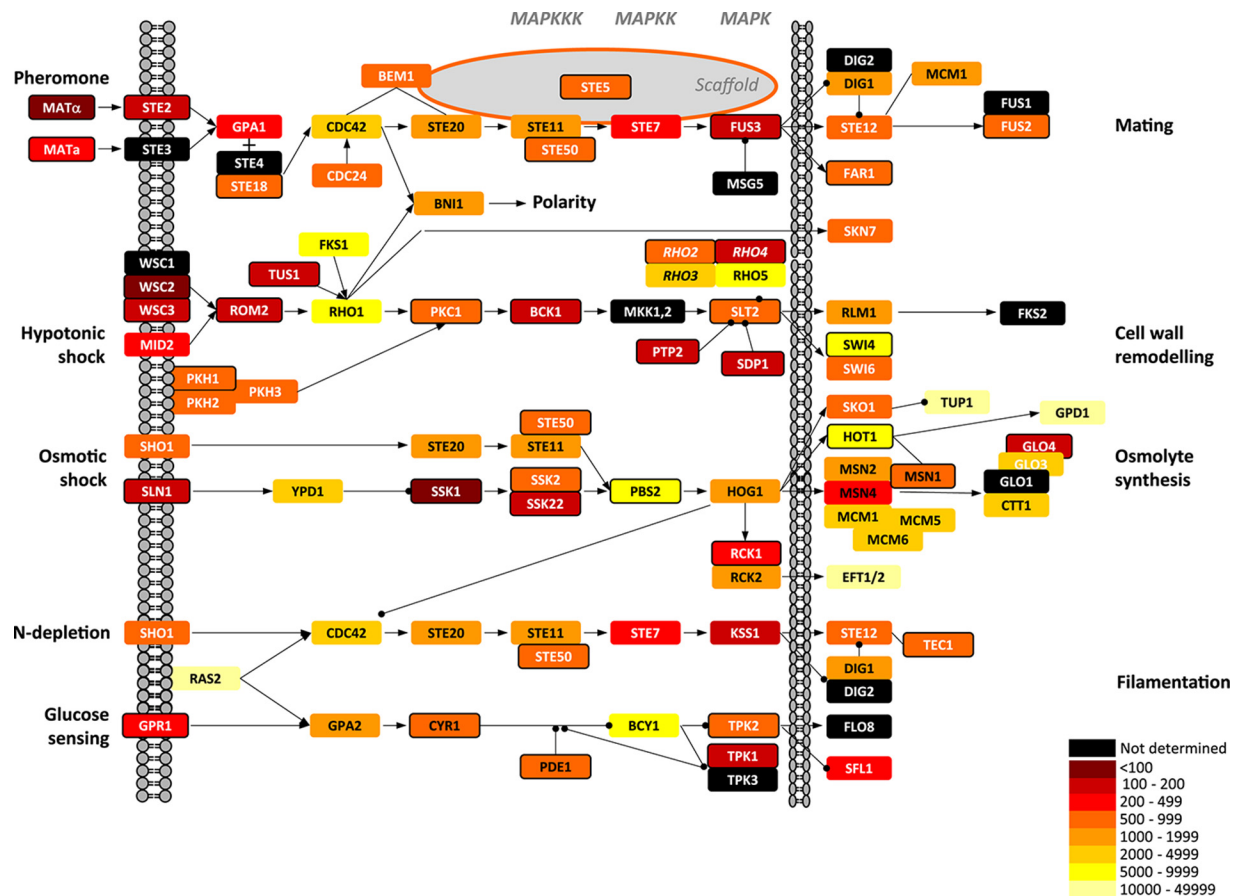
MAPKKK MAPKK MAPK

Pheromone

MATα STE2
MATa STE3
GPA1
STE4
STE18
CDC42
CDC24
BEM1
STE5
Scaffold
STE20
STE11
STE50
STE7
FUS3
MSG5
DIG2
DIG1
MCM1
STE12
FUS1
FUS2
FAR1
Mating
BNI1
Polarity
SKN7
FKS1
WSC1
TUS1
WSC2
WSC3
ROM2
RHO1
RHO2
RHO4
RHO3
RHO5
PKC1
BCK1
MKK1,2
SLT2
RLM1
FKS2
Hypotonic shock
MID2
PTP2
SDP1
SWI4
SWI6
Cell wall remodelling
PKH1
PKH2
PKH3
SKO1
TUP1
GPD1
STE50
Osmotic shock
SHO1
STE20
STE11
HOT1
GLO4
GLO3
Osmolyte synthesis
SLN1
YPD1
SSK1
SSK2
SSK22
PBS2
HOG1
MSN2
MSN4
MSN1
GLO1
CTT1
MCM1
MCM5
MCM6
RCK1
RCK2
EFT1/2
N-depletion
SHO1
CDC42
STE20
STE11
STE50
STE7
KSS1
STE12
TEC1
DIG1
DIG2
RAS2
Filamentation
Glucose sensing
GPR1
GPA2
CYR1
PDE1
BCY1
TPK2
TPK1
TPK3
FLO8
SFL1

Not determined
<100
100 - 200
200 - 499
500 - 999
1000 - 1999
2000 - 4999
5000 - 9999
10000 - 49999